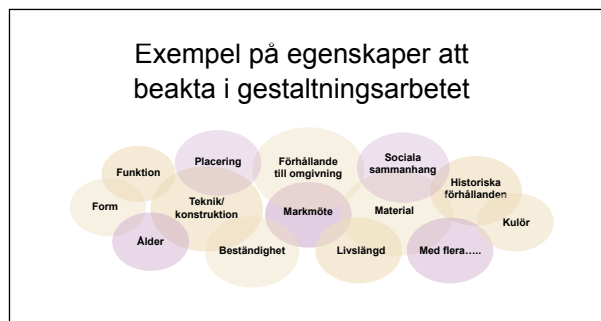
Exempel på egenskaper att beakta i gestaltningsarbetet

Funktion

Placering

Förhållande till omgivning

Sociala sammanhang

Historiska förhållanden

Form

Teknik/ konstruktion

Markmöte

Material

Kulör

Ålder

Beständighet

Livslängd

Med flera…..